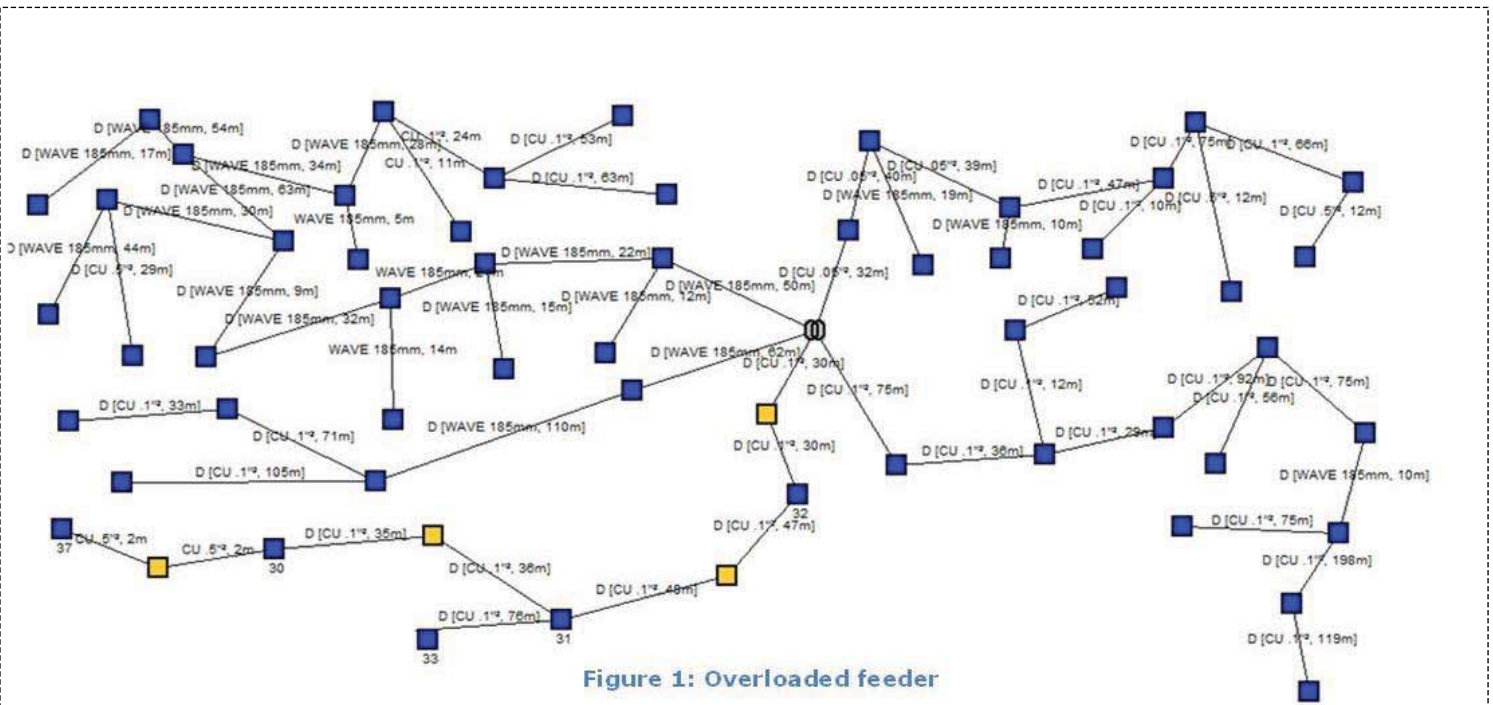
D [WAVE 185mm, 54m]
D [WAVE 185mm, 17m]
D [WAVE 185mm, 34m]
D [WAVE 185mm, 63m]
D [WAVE 185mm, 30m]
D [WAVE 185mm, 44m]
D [CU .5ᶜᵍ, 29m]
D [WAVE 185mm, 28m]
CU .1ᶜᵍ, 24m
CU .1ᶜᵍ, 11m
WAVE 185mm, 5m
D [CU .1ᶜᵍ, 53m]
D [CU .1ᶜᵍ, 63m]
D [WAVE 185mm, 9m]
WAVE 185mm, 8m
D [WAVE 185mm, 22m]
D [WAVE 185mm, 32m]
D [WAVE 185mm, 15m]
D [WAVE 185mm, 12m]
D [WAVE 185mm, 50m]
WAVE 185mm, 14m
D [CU .05ᶜᵍ, 40m]
D [CU .05ᶜᵍ, 39m]
D [WAVE 185mm, 19m]
D [WAVE 185mm, 10m]
D [CU .05ᶜᵍ, 32m]
D [CU .1ᶜᵍ, 75m]
D [CU .1ᶜᵍ, 66m]
D [CU .1ᶜᵍ, 47m]
D [CU .1ᶜᵍ, 10m]
D [CU .5ᶜᵍ, 12m]
D [CU .5ᶜᵍ, 12m]
D [CU .1ᶜᵍ, 52m]
D [WAVE 185mm, 62m]
D [CU .1ᶜᵍ, 30m]
D [CU .1ᶜᵍ, 75m]
D [CU .1ᶜᵍ, 33m]
D [CU .1ᶜᵍ, 71m]
D [WAVE 185mm, 110m]
D [CU .1ᶜᵍ, 105m]
D [CU .1ᶜᵍ, 30m]
D [CU .1ᶜᵍ, 12m]
D [CU .1ᶜᵍ, 36m]
D [CU .1ᶜᵍ, 29m]
D [CU .1ᶜᵍ, 92m]
D [CU .1ᶜᵍ, 56m]
D [CU .1ᶜᵍ, 75m]
D [WAVE 185mm, 10m]
32
D [CU .1ᶜᵍ, 47m]
37
CU .5ᶜᵍ, 2m
CU .5ᶜᵍ, 2m
30
D [CU .1ᶜᵍ, 35m]
D [CU .1ᶜᵍ, 36m]
D [CU .1ᶜᵍ, 48m]
D [CU .1ᶜᵍ, 76m]
31
33
D [CU .1ᶜᵍ, 75m]
D [CU .1ᶜᵍ, 198m]
D [CU .1ᶜᵍ, 119m]
Figure 1: Overloaded feeder